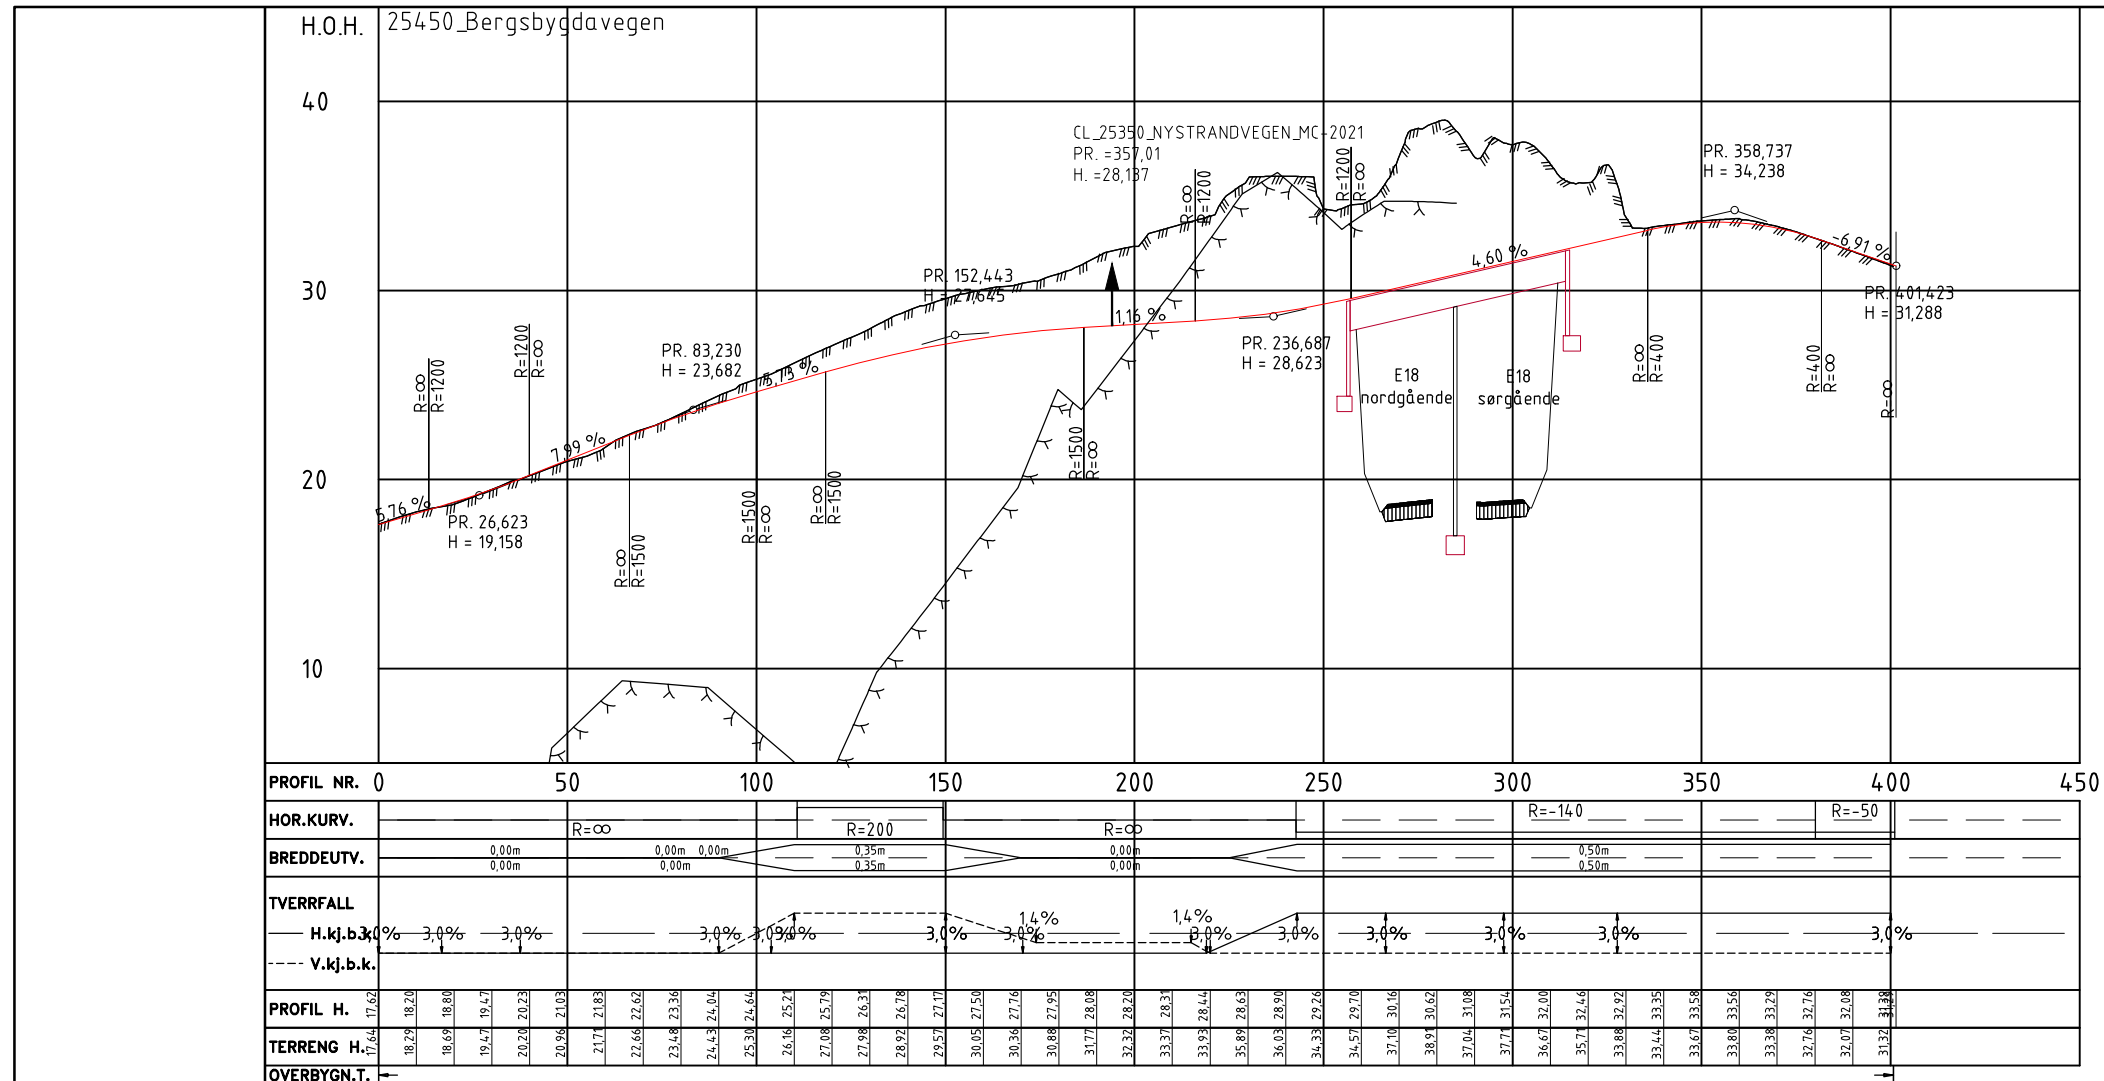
H.O.H. 25450_Bergsbygdavegen

40

30

20

10

CL_25350_NYSTRANDVEGEN_MC-2021
PR. =357,01
H. =28,137

PR. 358,737
H = 34,238

PR. 152,443
H = 27,645

PR. 83,230
H = 23,682

PR. 26,623
H = 19,158

PR. 236,687
H = 28,623

PR. 401,423
H = 31,288

5,76 %
7,99 %
5,15 %
1,16 %
4,60 %
-6,91 %

R=∞ R=1200
R=1200 R=∞
R=∞ R=1500
R=1500 R=∞
R=∞ R=1500
R=1500 R=∞
R=∞ R=1200
R=1200 R=∞
R=∞ R=400
R=400 R=∞
R=∞

E18 nordgående
E18 sørgående

PROFIL NR. 0 50 100 150 200 250 300 350 400 450

HOR.KURV. R=∞ R=200 R=∞ R=-140 R=-50

BREDDEUTV. 0,00m 0,00m 0,00m 0,00m 0,00m 0,35m 0,35m 0,00m 0,00m 0,50m 0,50m

TVERRFALL
H.kj.b.k. 3,0% 3,0% 3,0% 3,0% 3,0% 3,0% 3,0% 3,0% 1,4% 1,4% 3,0% 3,0% 3,0% 3,0% 3,0% 3,0% 3,0%
V.kj.b.k.

| PROFIL H. | 17,62 | 18,20 | 18,80 | 19,47 | 20,23 | 21,03 | 21,83 | 22,62 | 23,36 | 24,04 | 24,64 | 25,21 | 25,79 | 26,31 | 26,78 | 27,17 | 27,50 | 27,76 | 27,95 | 28,08 | 28,20 | 28,31 | 28,44 | 28,63 | 28,90 | 29,26 | 29,70 | 30,16 | 30,62 | 31,08 | 31,54 | 32,00 | 32,46 | 32,92 | 33,35 | 33,58 | 33,56 | 33,29 | 32,76 | 32,08 | 31,38 |
|---|---|---|---|---|---|---|---|---|---|---|---|---|---|---|---|---|---|---|---|---|---|---|---|---|---|---|---|---|---|---|---|---|---|---|---|---|---|---|---|---|
| TERRENG H. | 17,64 | 18,29 | 18,69 | 19,47 | 20,20 | 20,96 | 21,71 | 22,66 | 23,48 | 24,43 | 25,30 | 26,16 | 27,08 | 27,98 | 28,92 | 29,57 | 30,05 | 30,36 | 30,88 | 31,77 | 32,32 | 33,37 | 33,93 | 35,89 | 36,03 | 34,33 | 34,57 | 37,10 | 38,91 | 37,04 | 37,71 | 36,67 | 35,71 | 33,88 | 33,44 | 33,67 | 33,80 | 33,38 | 32,76 | 32,07 | 31,32 |

OVERBYGN.T.